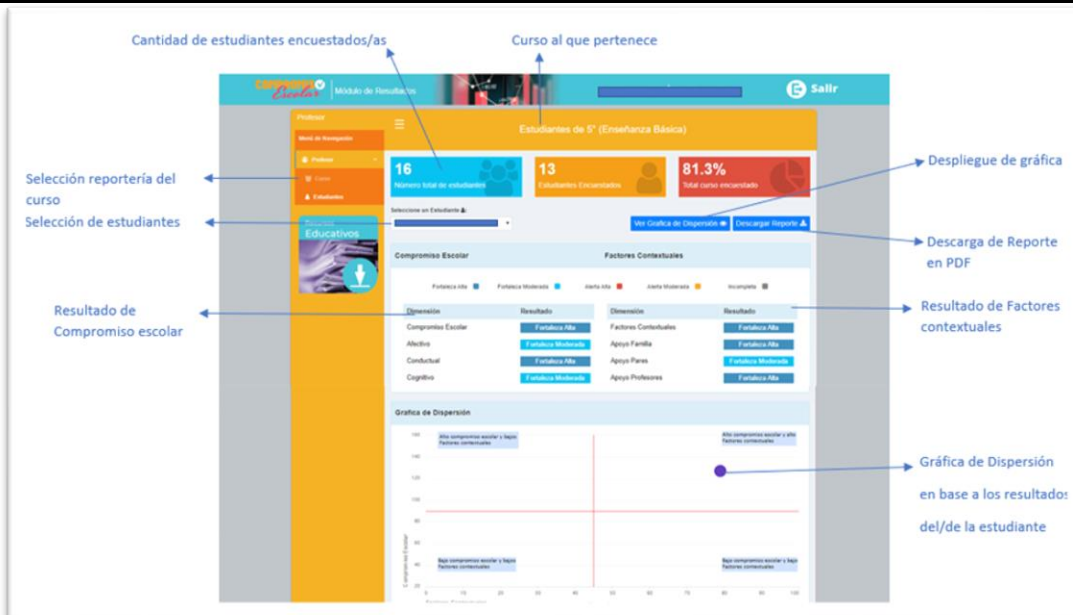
Cantidad de estudiantes encuestados/as

Curso al que pertenece

Compromiso Escolar

Módulo de Resultados

Salir

Profesor

Menú de Navegación

Profesor

Curso

Estudiantes

Educativos

Estudiantes de 5° (Enseñanza Básica)

16
Número total de estudiantes

13
Estudiantes Encuestados

81.3%
Total curso encuestado

Selección reportería del curso

Selección de estudiantes

Despliegue de gráfica

Seleccione un Estudiante

Ver Grafica de Dispersión

Descargar Reporte

Descarga de Reporte en PDF

Compromiso Escolar

Factores Contextuales

Fortaleza Alta    Fortaleza Moderada    Alerta Alta    Alerta Moderada    Incompleto

Resultado de Compromiso escolar

Resultado de Factores contextuales

| Dimensión | Resultado |
|---|---|
| Compromiso Escolar | Fortaleza Alta |
| Afectivo | Fortaleza Moderada |
| Conductual | Fortaleza Alta |
| Cognitivo | Fortaleza Moderada |

| Dimensión | Resultado |
|---|---|
| Factores Contextuales | Fortaleza Alta |
| Apoyo Familia | Fortaleza Alta |
| Apoyo Pares | Fortaleza Moderada |
| Apoyo Profesores | Fortaleza Alta |

Grafica de Dispersión

Alto compromiso escolar y bajos factores contextuales

Alto compromiso escolar y altos factores contextuales

Bajo compromiso escolar y bajos factores contextuales

Bajo compromiso escolar y bajos factores contextuales

Compromiso Escolar

Gráfica de Dispersión en base a los resultados del/de la estudiante